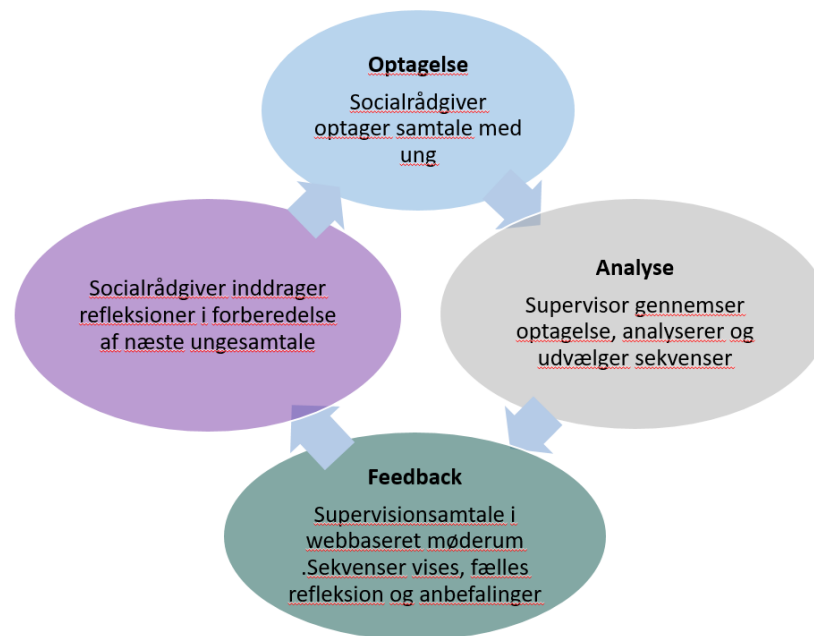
Optagelse
Socialrådgiver optager samtale med ung

Analyse
Supervisor gennemser optagelse, analyserer og udvælger sekvenser

Feedback
Supervisionsamtale i webbaseret møderum .Sekvenser vises, fælles refleksion og anbefalinger

Socialrådgiver inddrager refleksioner i forberedelse af næste ungesamtale